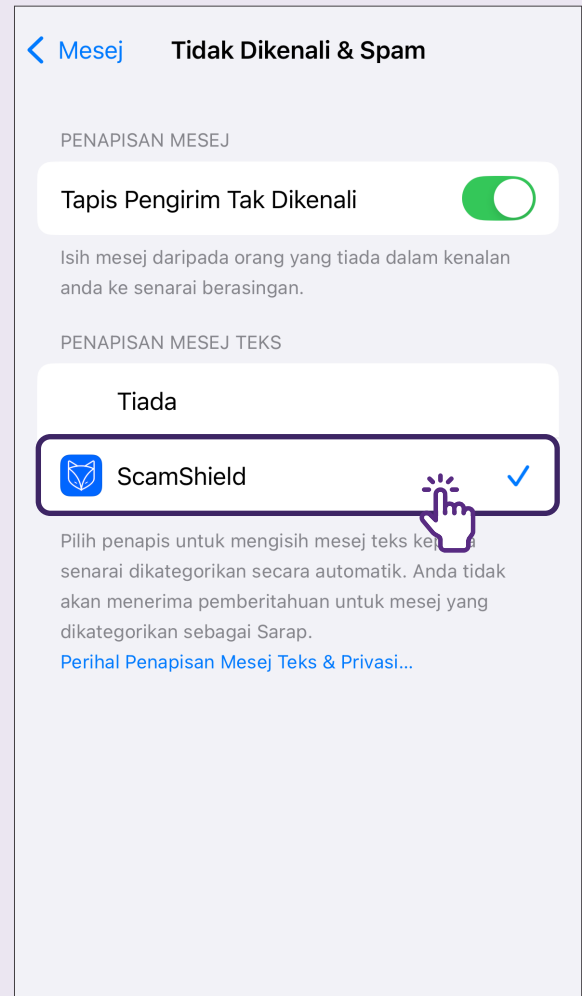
< Mesej Tidak Dikenali & Spam

PENAPISAN MESEJ

Tapis Pengirim Tak Dikenali

Isih mesej daripada orang yang tiada dalam kenalan anda ke senarai berasingan.

PENAPISAN MESEJ TEKS

Tiada

ScamShield

Pilih penapis untuk mengisih mesej teks ke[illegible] senarai dikategorikan secara automatik. Anda tidak akan menerima pemberitahuan untuk mesej yang dikategorikan sebagai Sarap.

Perihal Penapisan Mesej Teks & Privasi...